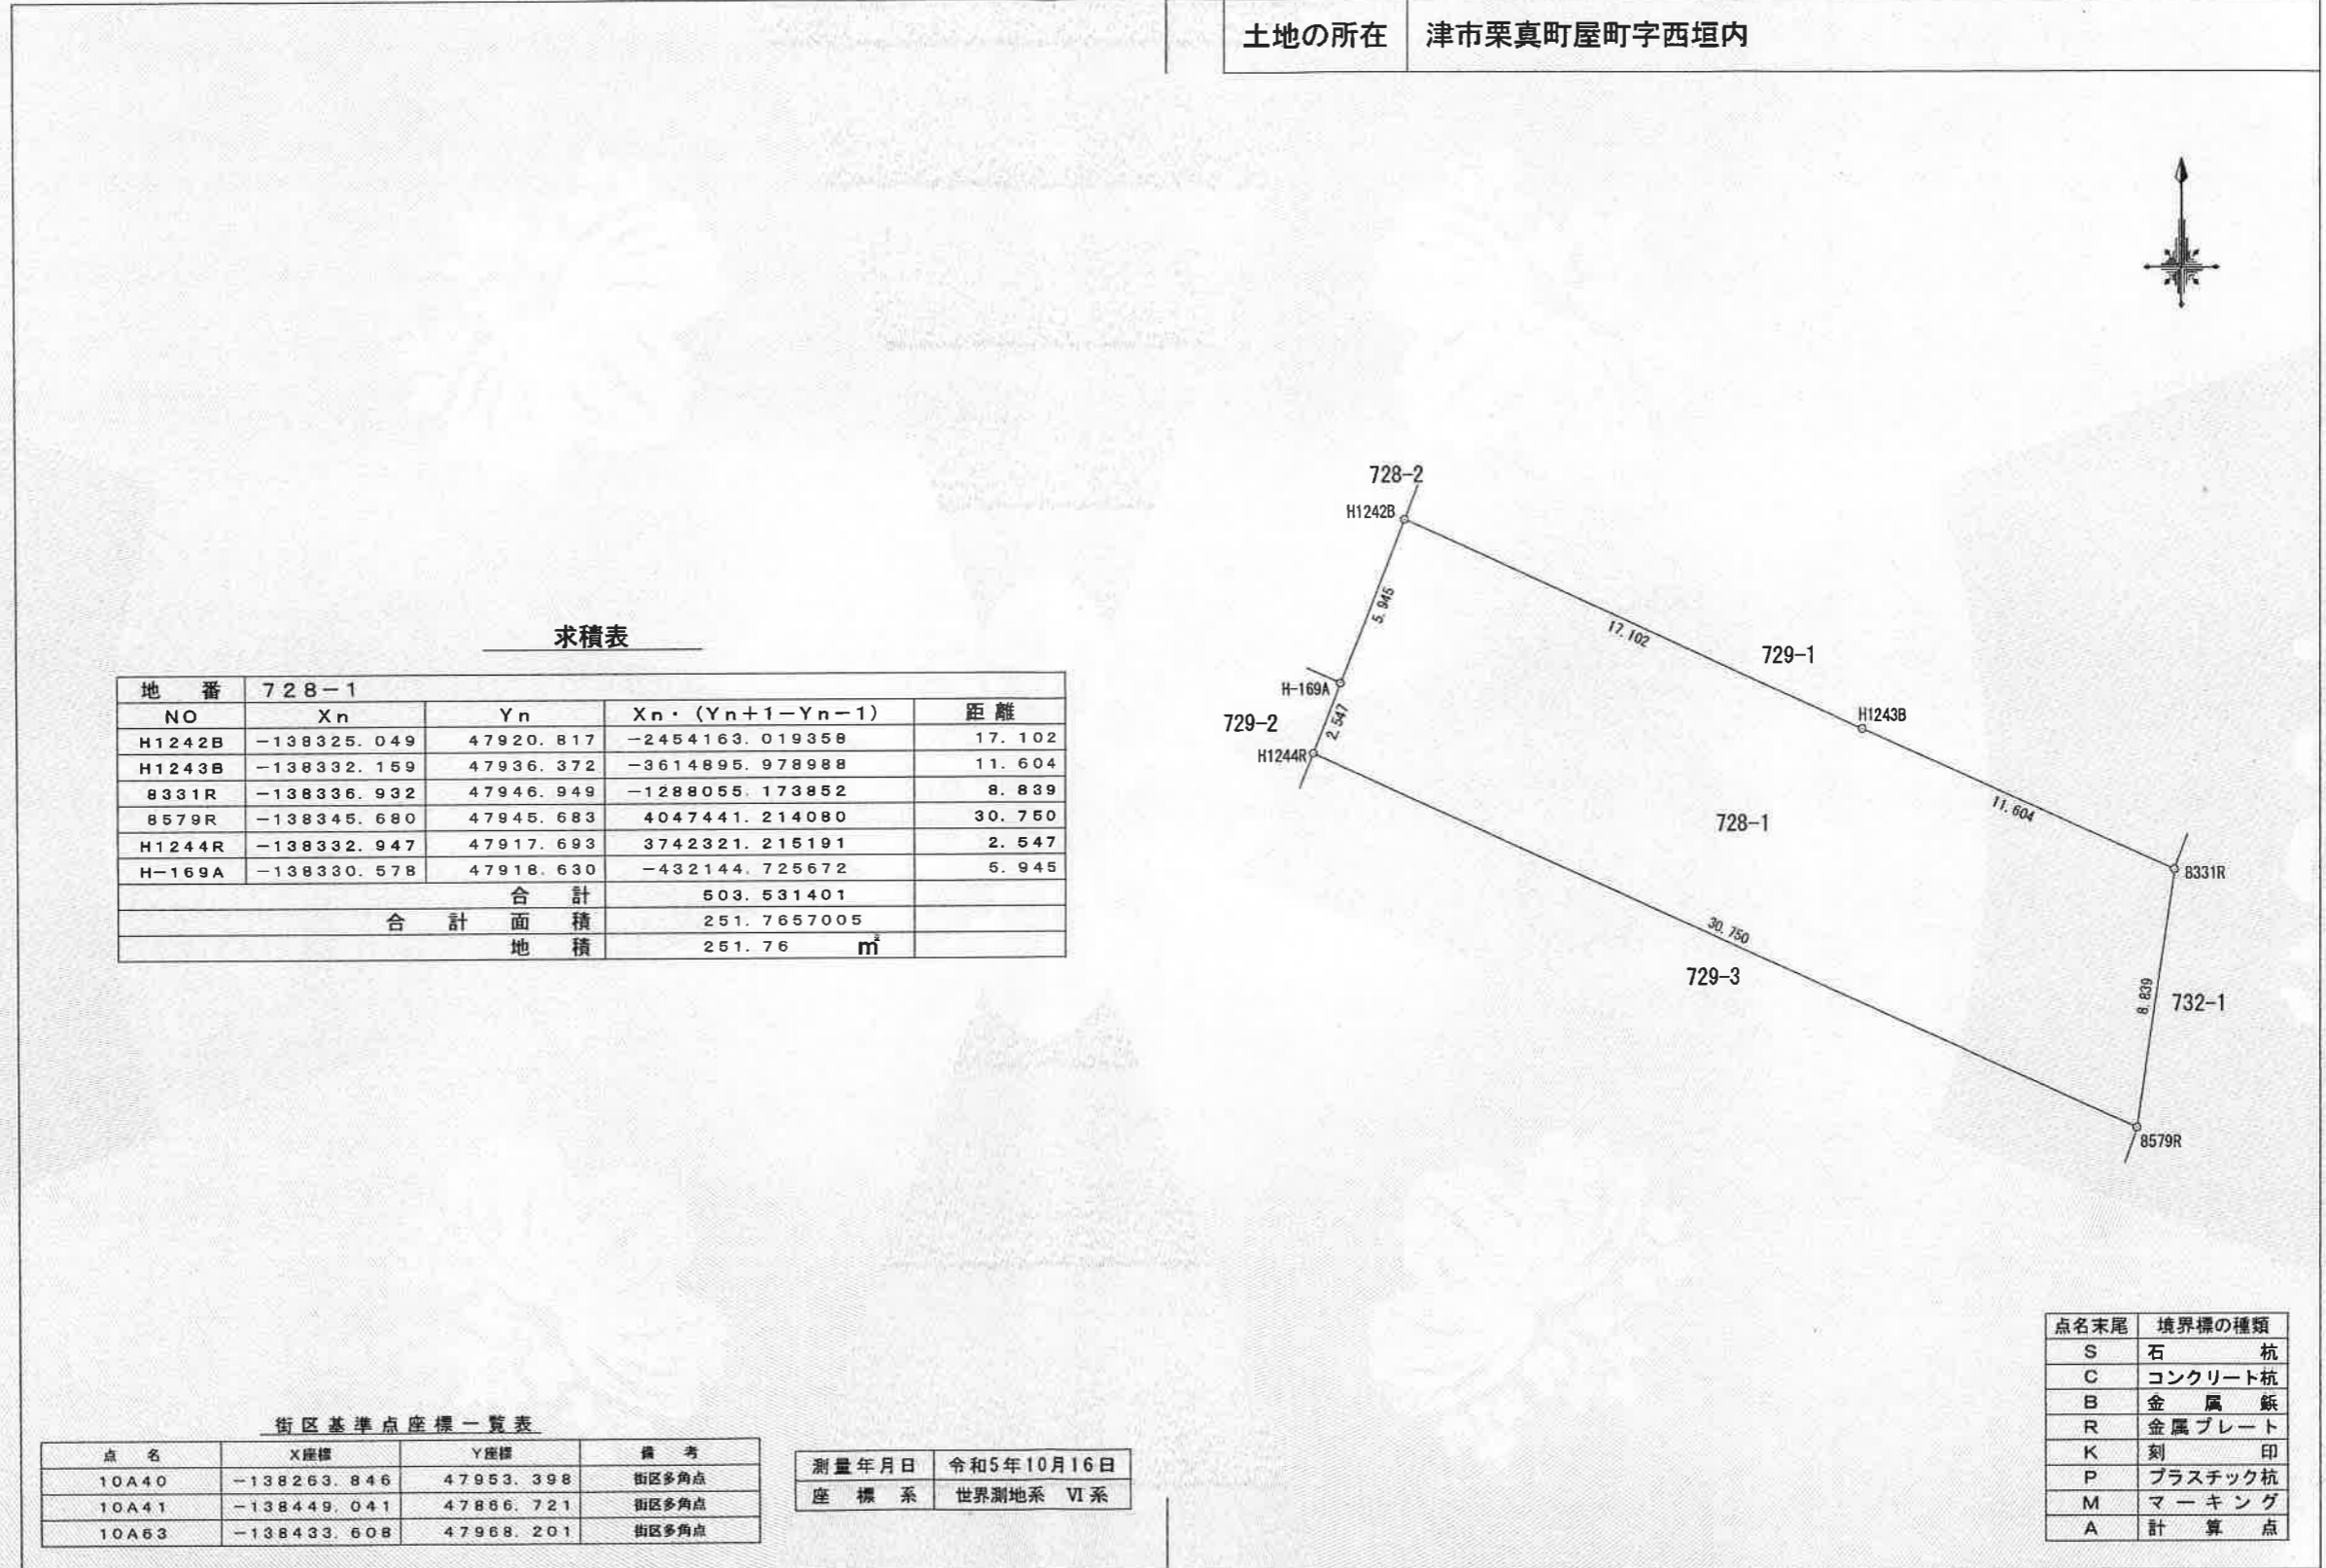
| 土地の所在 | 津市栗真町屋町字西垣内 |
|---|---|

求積表

| 地　番 | 728−1 | | | |
|---|---|---|---|---|
| NO | Xn | Yn | Xn・(Yn+1−Yn−1) | 距離 |
| H1242B | −138325.049 | 47920.817 | −2454163.019358 | 17.102 |
| H1243B | −138332.159 | 47936.372 | −3614895.978988 | 11.604 |
| 8331R | −138336.932 | 47946.949 | −1288055.173852 | 8.839 |
| 8579R | −138345.680 | 47945.683 | 4047441.214080 | 30.750 |
| H1244R | −138332.947 | 47917.693 | 3742321.215191 | 2.547 |
| H−169A | −138330.578 | 47918.630 | −432144.725672 | 5.945 |
| | | 合　計 | 503.531401 | |
| | | 合　計　面　積 | 251.7657005 | |
| | | 地　積 | 251.76　㎡ | |

728−2
H1242B
5.945
17.102
729−1
H−169A
H1243B
729−2
2.547
H1244R
11.604
728−1
8331R
30.750
729−3
8.839
732−1
8579R

街区基準点座標一覧表

| 点　名 | X座標 | Y座標 | 備　考 |
|---|---|---|---|
| 10A40 | −138263.846 | 47953.398 | 街区多角点 |
| 10A41 | −138449.041 | 47866.721 | 街区多角点 |
| 10A63 | −138433.608 | 47968.201 | 街区多角点 |

| 測量年月日 | 令和5年10月16日 |
|---|---|
| 座　標　系 | 世界測地系　VI系 |

| 点名末尾 | 境界標の種類 |
|---|---|
| S | 石　杭 |
| C | コンクリート杭 |
| B | 金　属　鋲 |
| R | 金属プレート |
| K | 刻　印 |
| P | プラスチック杭 |
| M | マーキング |
| A | 計　算　点 |